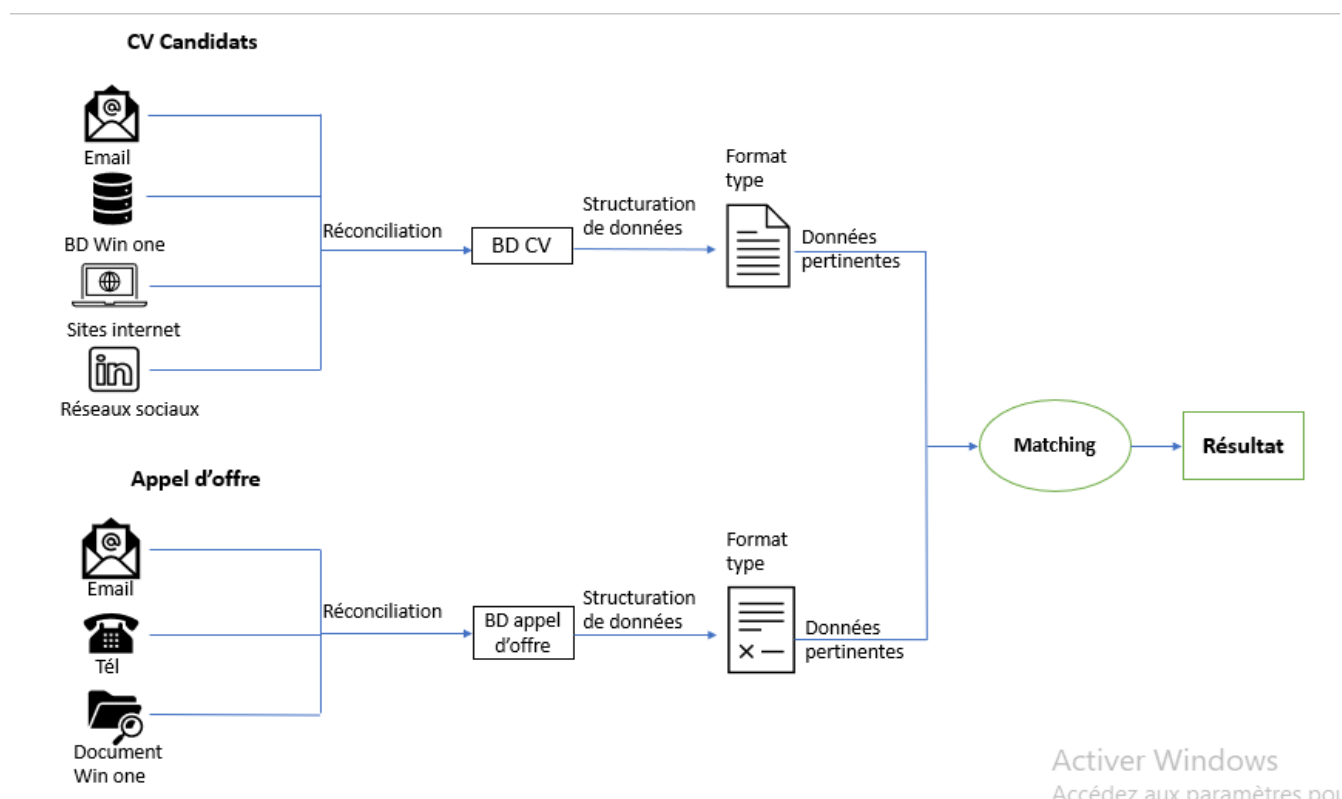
CV Candidats

Email

BD Win one

Sites internet

Réseaux sociaux

Réconciliation

BD CV

Structuration de données

Format type

Données pertinentes

Matching

Résultat

Appel d'offre

Email

Tél

Document Win one

Réconciliation

BD appel d'offre

Structuration de données

Format type

Données pertinentes

Activer Windows
Accédez aux paramètres pou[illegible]